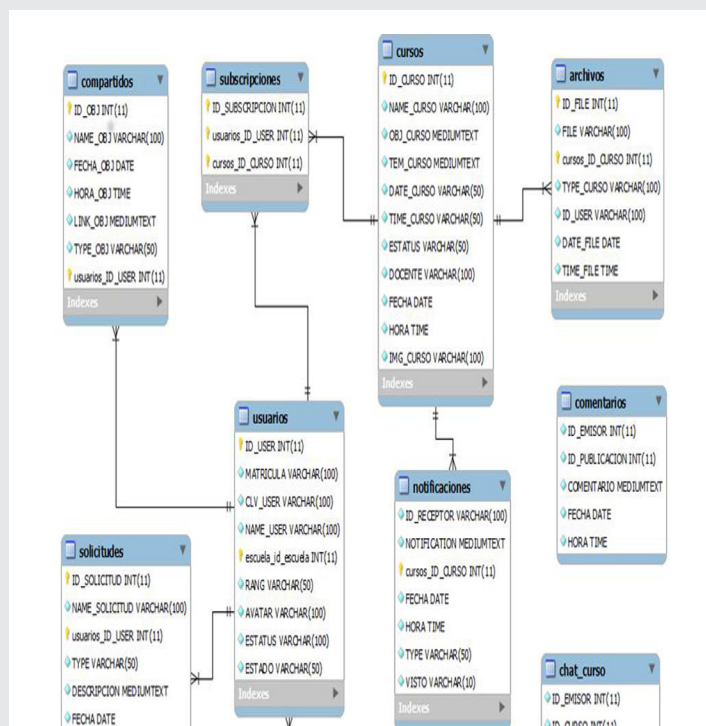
compartidos
ID_OBJ INT(11)
NAME_OBJ VARCHAR(100)
FECHA_OBJ DATE
HORA_OBJ TIME
LINK_OBJ MEDIUMTEXT
TYPE_OBJ VARCHAR(50)
usuarios_ID_USER INT(11)
Indexes

subscripciones
ID_SUBSCRIPCION INT(11)
usuarios_ID_USER INT(11)
cursos_ID_CURSO INT(11)
Indexes

cursos
ID_CURSO INT(11)
NAME_CURSO VARCHAR(100)
OBJ_CURSO MEDIUMTEXT
TEM_CURSO MEDIUMTEXT
DATE_CURSO VARCHAR(50)
TIME_CURSO VARCHAR(50)
ESTATUS VARCHAR(50)
DOCENTE VARCHAR(100)
FECHA DATE
HORA TIME
IMG_CURSO VARCHAR(100)
Indexes

archivos
ID_FILE INT(11)
FILE VARCHAR(100)
cursos_ID_CURSO INT(11)
TYPE_CURSO VARCHAR(100)
ID_USER VARCHAR(100)
DATE_FILE DATE
TIME_FILE TIME
Indexes

comentarios
ID_EMISOR INT(11)
ID_PUBLICACION INT(11)
COMENTARIO MEDIUMTEXT
FECHA DATE
HORA TIME

usuarios
ID_USER INT(11)
MATRICULA VARCHAR(100)
CLV_USER VARCHAR(100)
NAME_USER VARCHAR(100)
escuela_id_escuela INT(11)
RANG VARCHAR(50)
AVATAR VARCHAR(100)
ESTATUS VARCHAR(100)
ESTADO VARCHAR(50)
Indexes

notificaciones
ID_RECEPTOR VARCHAR(100)
NOTIFICATION MEDIUMTEXT
cursos_ID_CURSO INT(11)
FECHA DATE
HORA TIME
TYPE VARCHAR(50)
VISTO VARCHAR(10)
Indexes

solicitudes
ID_SOLICITUD INT(11)
NAME_SOLICITUD VARCHAR(100)
usuarios_ID_USER INT(11)
TYPE VARCHAR(50)
DESCRIPCION MEDIUMTEXT
FECHA DATE

chat_curso
ID_EMISOR INT(11)
ID_CURSO INT(11)